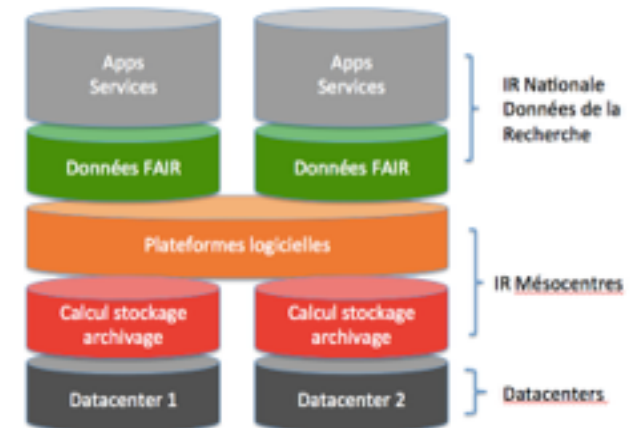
Apps
Services

Apps
Services

IR Nationale
Données de la
Recherche

Données FAIR

Données FAIR

Plateformes logicielles

IR Mésocentres

Calcul stockage
archivage

Calcul stockage
archivage

Datacenter 1

Datacenter 2

Datacenters